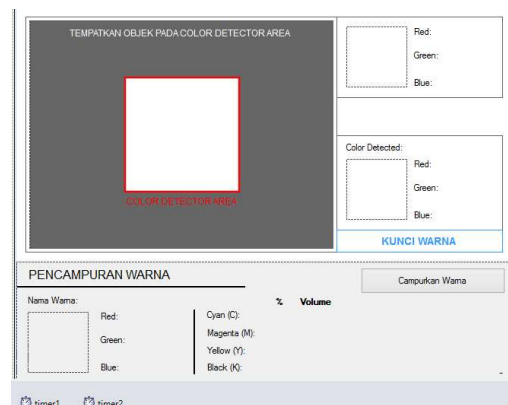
TEMPATKAN OBJEK PADA COLOR DETECTOR AREA

COLOR DETECTOR AREA

Red:

Green:

Blue:

Color Detected:

Red:

Green:

Blue:

KUNCI WARNA

PENCAMPURAN WARNA

Campurkan Warna

Nama Warna:

Red:

Green:

Blue:

Cyan (C):

Magenta (M):

Yellow (Y):

Black (K):

%

Volume

timer1

timer2